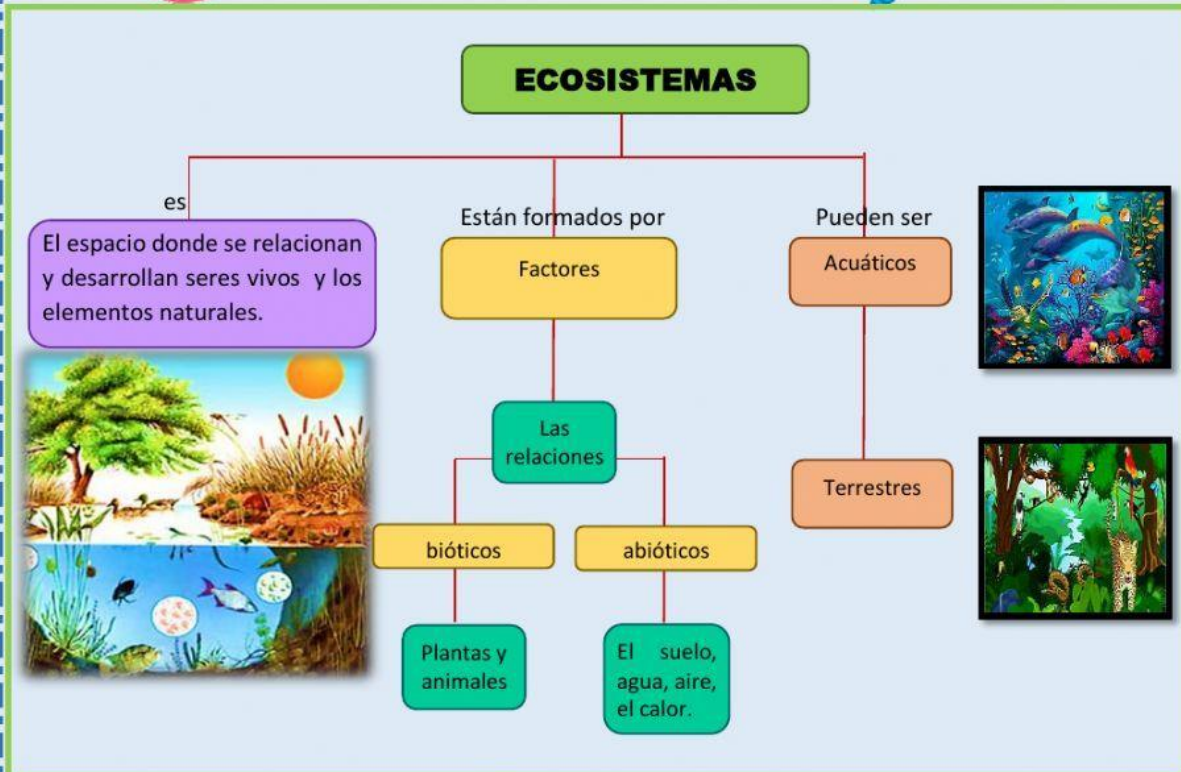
ECOSISTEMAS

es

El espacio donde se relacionan y desarrollan seres vivos y los elementos naturales.

Están formados por

Factores

Las relaciones

bióticos

abióticos

Plantas y animales

El suelo, agua, aire, el calor.

Pueden ser

Acuáticos

Terrestres